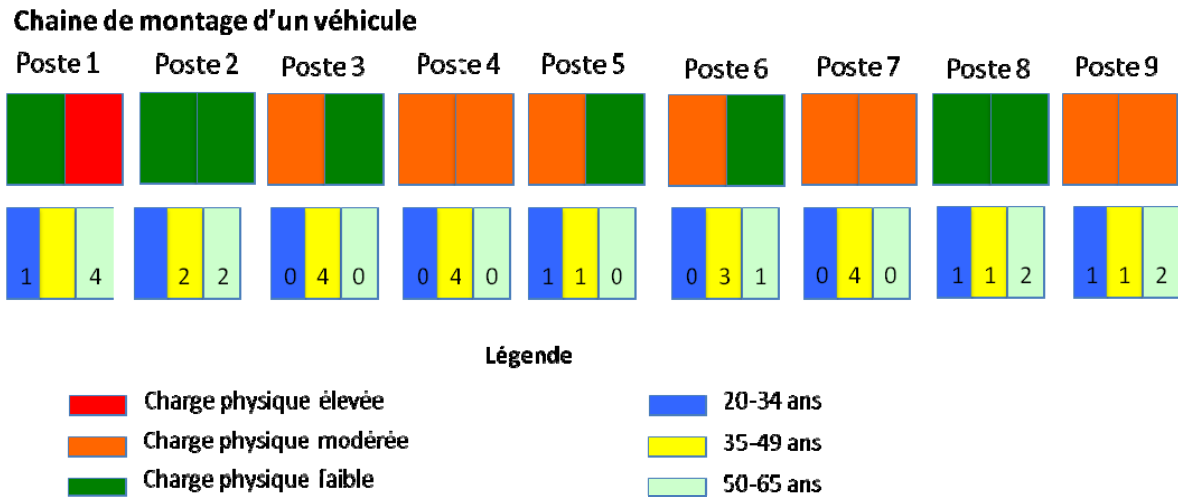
Chaine de montage d'un véhicule

Poste 1 Poste 2 Poste 3 Poste 4 Poste 5 Poste 6 Poste 7 Poste 8 Poste 9

| Poste 1 | Poste 2 | Poste 3 | Poste 4 | Poste 5 | Poste 6 | Poste 7 | Poste 8 | Poste 9 |
|---|---|---|---|---|---|---|---|---|
| 1 4 | 2 2 | 0 4 0 | 0 4 0 | 1 1 0 | 0 3 1 | 0 4 0 | 1 1 2 | 1 1 2 |

Légende

Charge physique élevée
Charge physique modérée
Charge physique faible

20-34 ans
35-49 ans
50-65 ans